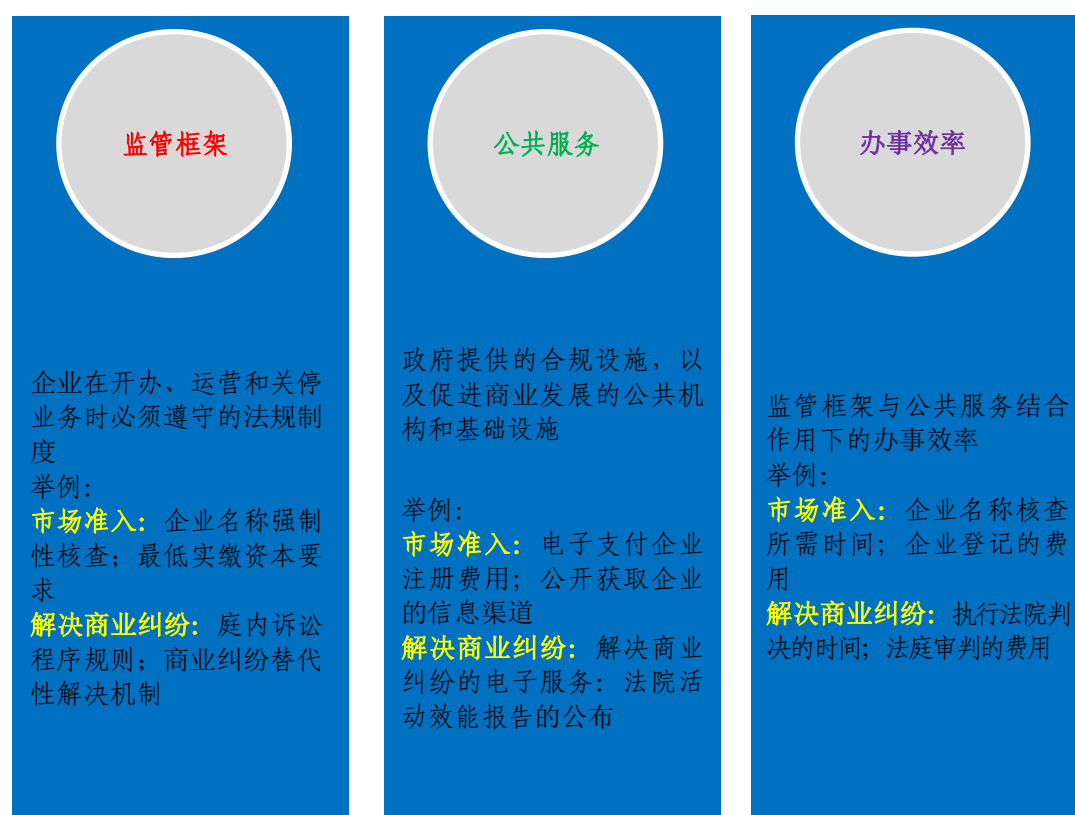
监管框架

企业在开办、运营和关停业务时必须遵守的法规制度
举例：
市场准入：企业名称强制性核查；最低实缴资本要求
解决商业纠纷：庭内诉讼程序规则；商业纠纷替代性解决机制

公共服务

政府提供的合规设施，以及促进商业发展的公共机构和基础设施

举例：
市场准入：电子支付企业注册费用；公开获取企业的信息渠道
解决商业纠纷：解决商业纠纷的电子服务：法院活动效能报告的公布

办事效率

监管框架与公共服务结合作用下的办事效率
举例：
市场准入：企业名称核查所需时间；企业登记的费用
解决商业纠纷：执行法院判决的时间；法庭审判的费用